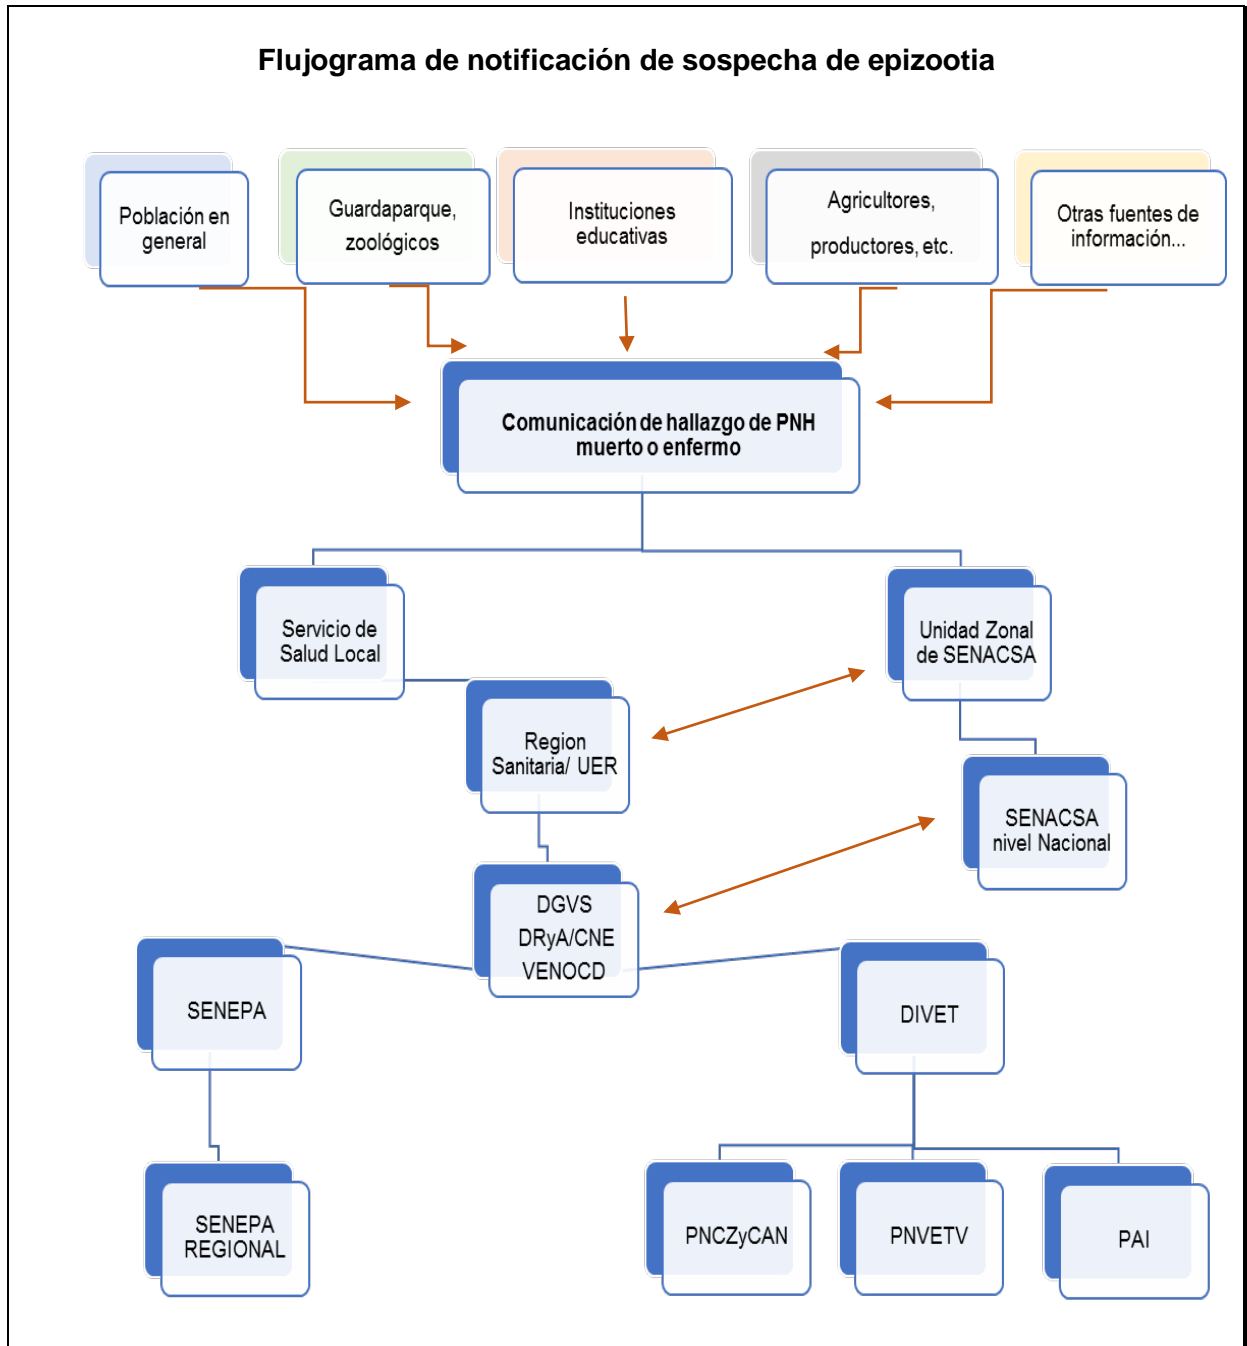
Flujograma de notificación de sospecha de epizootia

Población en general

Guardaparque, zoológicos

Instituciones educativas

Agricultores, productores, etc.

Otras fuentes de información...

Comunicación de hallazgo de PNH muerto o enfermo

Servicio de Salud Local

Unidad Zonal de SENACSA

Region Sanitaria/ UER

SENACSA nivel Nacional

DGVS DRyA/CNE VENOCD

SENEPA

DIVET

SENEPA REGIONAL

PNCZyCAN

PNVETV

PAI